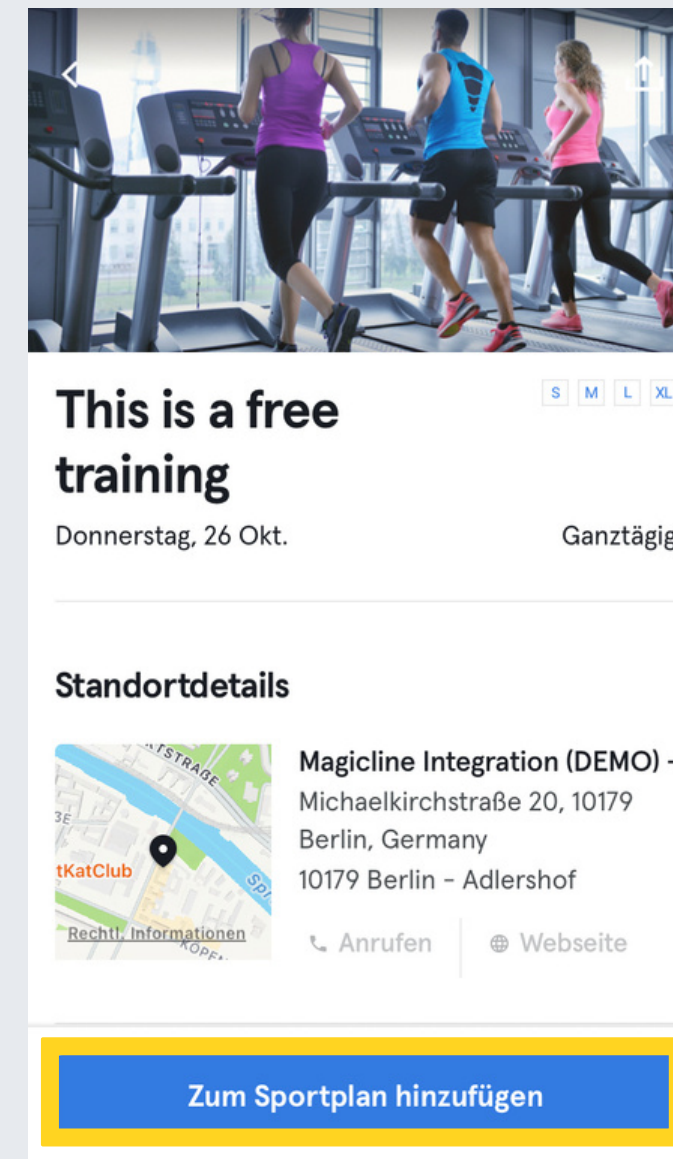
This is a free training

S M L XL

Donnerstag, 26 Okt.

Ganztägig

Standortdetails

STRASSE
tKatClub
Spr
KÖPEN
Rechtl. Informationen

Magicline Integration (DEMO) -
Michaelkirchstraße 20, 10179 Berlin, Germany
10179 Berlin - Adlershof

Anrufen

Webseite

Zum Sportplan hinzufügen